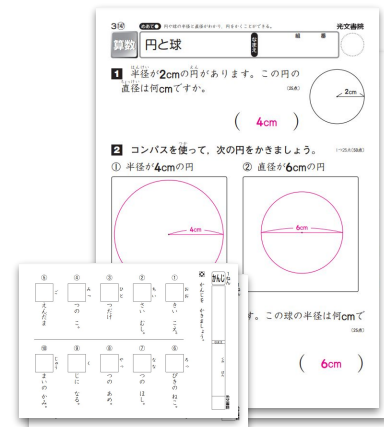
3年 めあて 円や球の半径と直径がわかり、円をかくことができる。 光文書院

算数 円と球 答え 組 番

1 半径が2cmの円があります。この円の直径は何cmですか。 (35点)

2cm

( 4cm )

2 コンパスを使って、次の円をかきましょう。 (一つ25点〔50点〕)

① 半径が4cmの円 ② 直径が6cmの円

4cm

6cm

す。この球の半径は何cmで (35点)

( 6cm )

※ かんじを かきましょう。

かんじ

① きい ごろ。

② さい むし。

③ ひと だけ

④ み つの こ。

⑤ えんだま

⑥ ひきの ねこ。

⑦ なな つの ほし。

⑧ ろく つの あめ。

⑨ はっ じに なる。

⑩ じゅう まいの かみ。